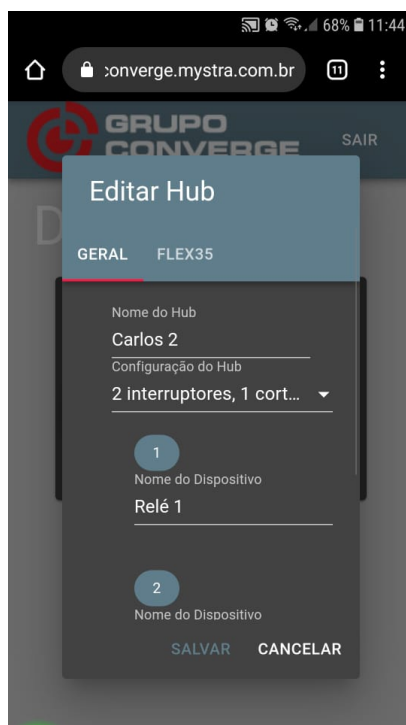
68% 11:44

:onverge.mystra.com.br

11

GRUPO
CONVERGE

SAIR

Editar Hub

GERAL FLEX35

Nome do Hub
Carlos 2

Configuração do Hub
2 interruptores, 1 cort...

1
Nome do Dispositivo
Relé 1

2
Nome do Dispositivo

SALVAR CANCELAR